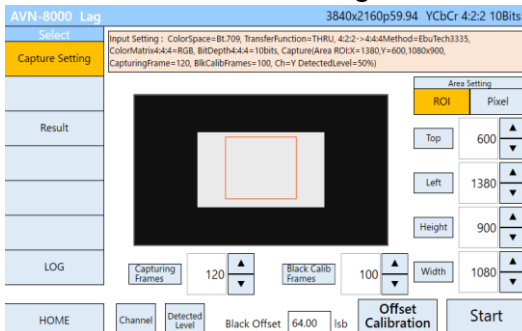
AVN-8000 Lag

3840x2160p59.94 YCbCr 4:2:2 10Bits

Select

Capture Setting

Input Setting : ColorSpace=Bt.709, TransferFunction=THRU, 4:2:2->4:4:4Method=EbuTech3335, ColorMatrix4:4:4=RGB, BitDepth4:4:4=10bits, Capture(Area ROI:X=1380,Y=600,1080x900, CapturingFrame=120, BlkCalibFrames=100, Ch=Y DetectedLevel=50%)

Area Setting

ROI

Pixel

Result

Top

600

Left

1380

Height

900

LOG

Capturing Frames

120

Black Calib Frames

100

Width

1080

HOME

Channel

Detected Level

Black Offset

64.00

lsb

Offset Calibration

Start